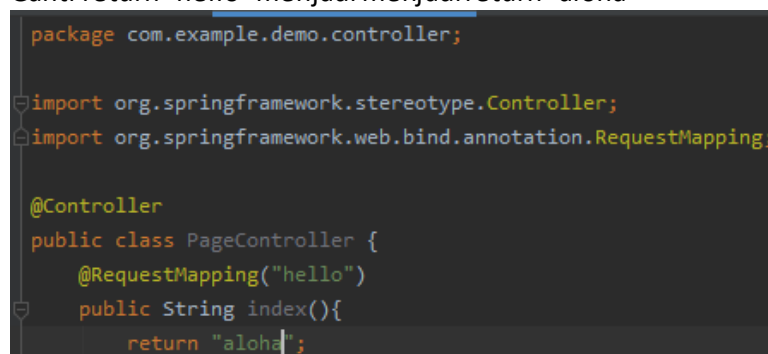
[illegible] return "hello" menjadi menjadi return "aloha"

package com.example.demo.controller;

import org.springframework.stereotype.Controller;
import org.springframework.web.bind.annotation.RequestMapping;

@Controller
public class PageController {
    @RequestMapping("hello")
    public String index(){
        return "aloha";